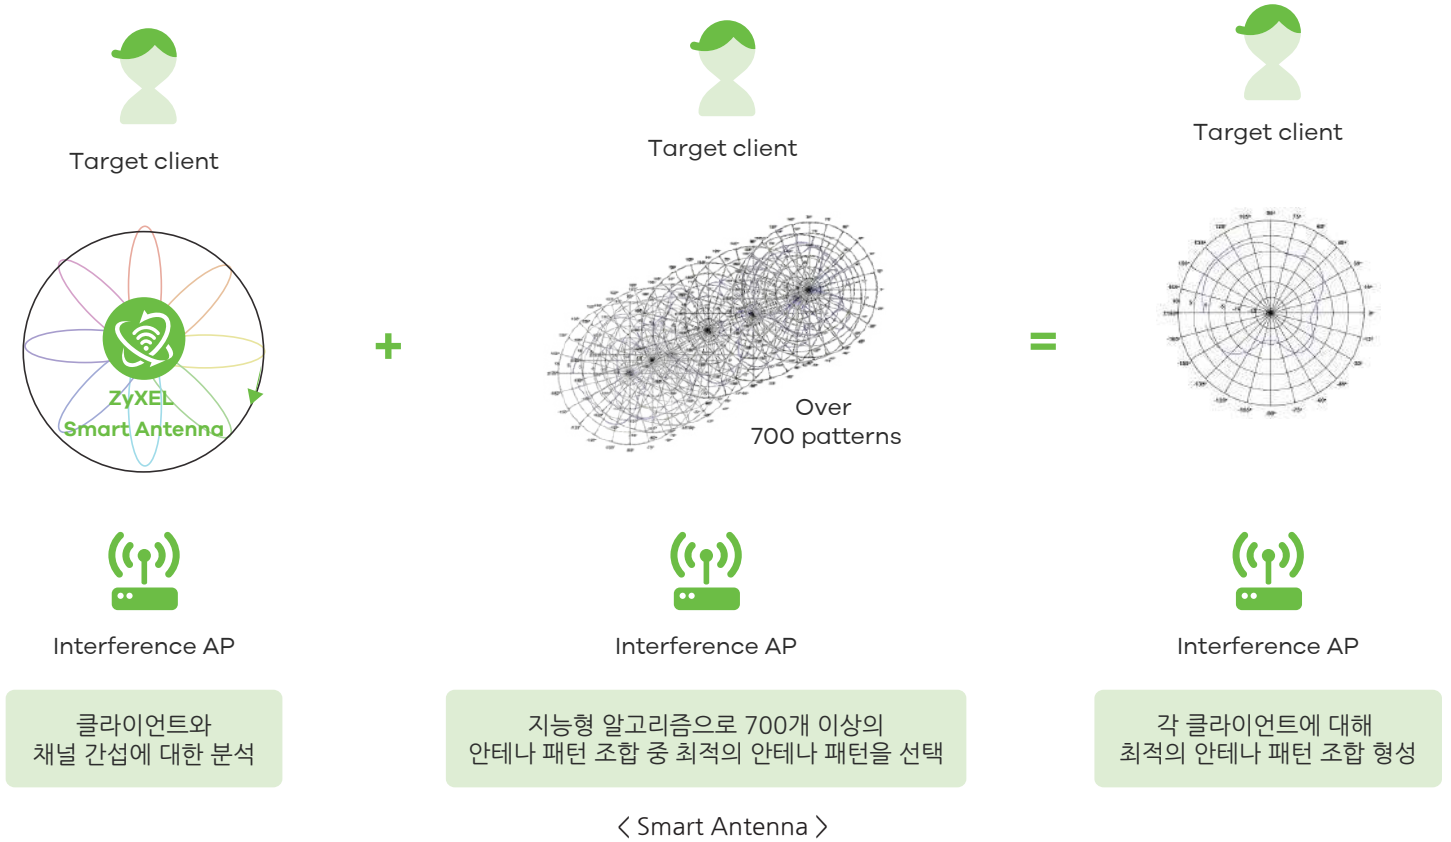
Target client

Target client

Target client

ZyXEL
Smart Antenna

+

Over
700 patterns

=

Interference AP

Interference AP

Interference AP

클라이언트와
채널 간섭에 대한 분석

지능형 알고리즘으로 700개 이상의
안테나 패턴 조합 중 최적의 안테나 패턴을 선택

각 클라이언트에 대해
최적의 안테나 패턴 조합 형성

〈 Smart Antenna 〉